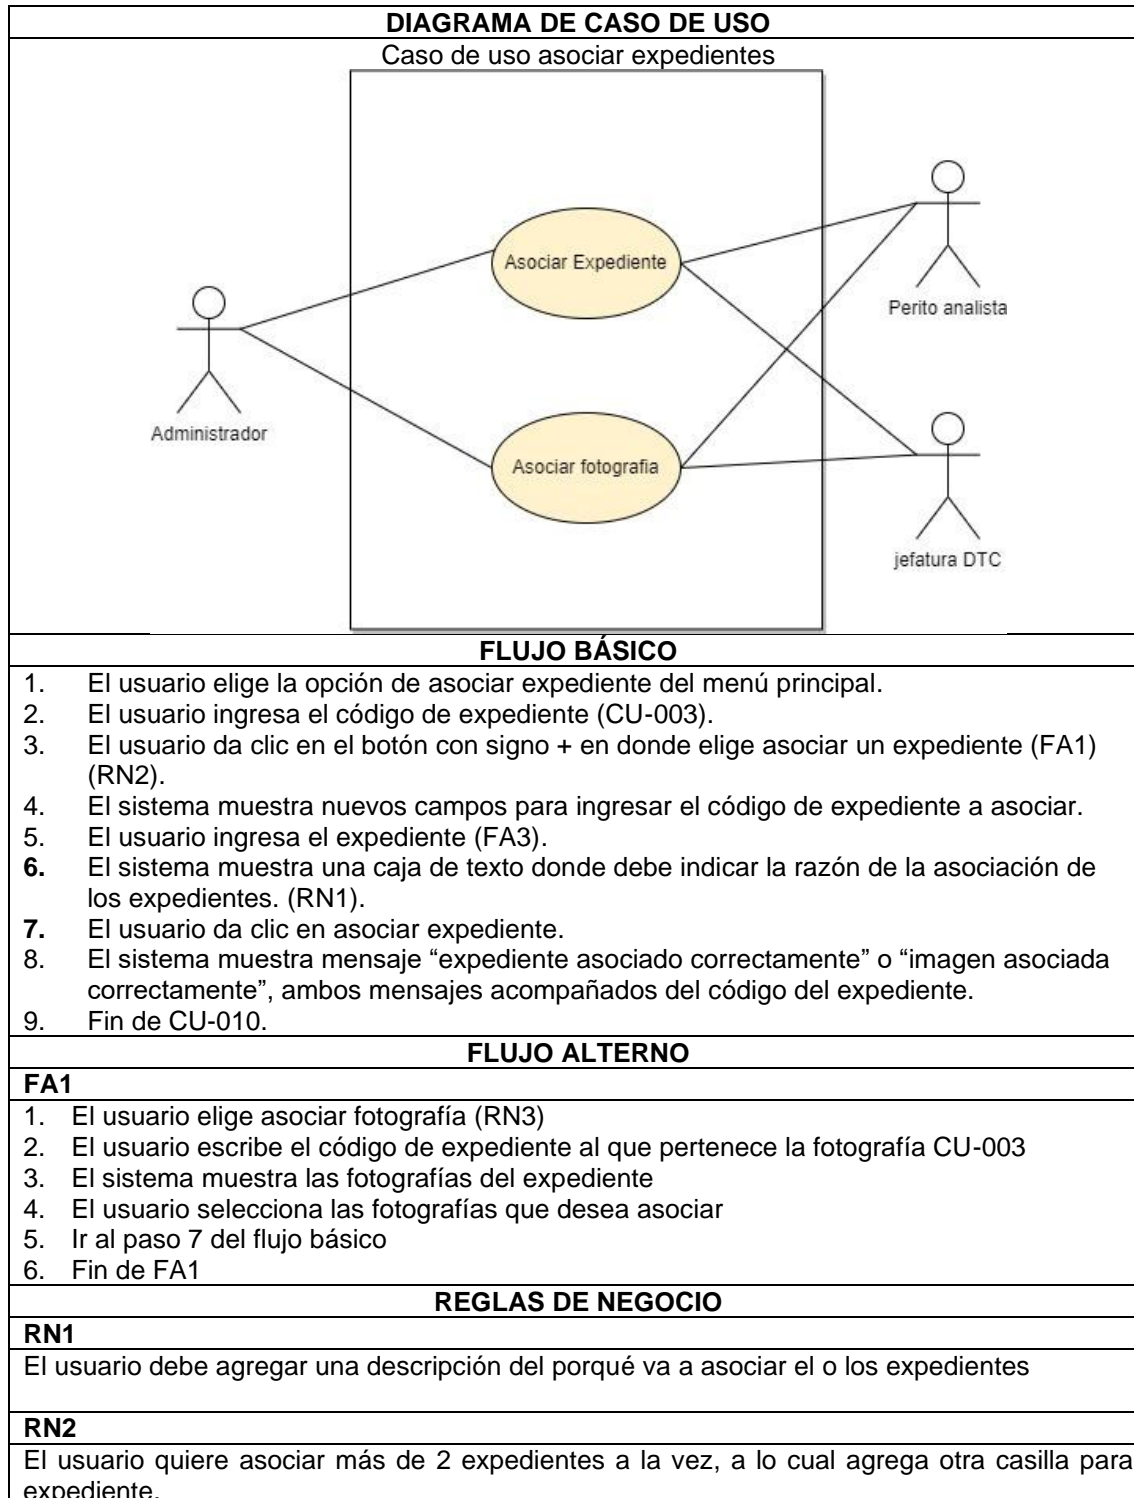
**DIAGRAMA DE CASO DE USO**

Caso de uso asociar expedientes

Asociar Expediente

Asociar fotografia

Administrador

Perito analista

jefatura DTC

**FLUJO BÁSICO**

1. El usuario elige la opción de asociar expediente del menú principal.
2. El usuario ingresa el código de expediente (CU-003).
3. El usuario da clic en el botón con signo + en donde elige asociar un expediente (FA1) (RN2).
4. El sistema muestra nuevos campos para ingresar el código de expediente a asociar.
5. El usuario ingresa el expediente (FA3).
**6.** El sistema muestra una caja de texto donde debe indicar la razón de la asociación de los expedientes. (RN1).
**7.** El usuario da clic en asociar expediente.
8. El sistema muestra mensaje “expediente asociado correctamente” o “imagen asociada correctamente”, ambos mensajes acompañados del código del expediente.
9. Fin de CU-010.

**FLUJO ALTERNO**

**FA1**

1. El usuario elige asociar fotografía (RN3)
2. El usuario escribe el código de expediente al que pertenece la fotografía CU-003
3. El sistema muestra las fotografías del expediente
4. El usuario selecciona las fotografías que desea asociar
5. Ir al paso 7 del flujo básico
6. Fin de FA1

**REGLAS DE NEGOCIO**

**RN1**

El usuario debe agregar una descripción del porqué va a asociar el o los expedientes

**RN2**

El usuario quiere asociar más de 2 expedientes a la vez, a lo cual agrega otra casilla para expediente.